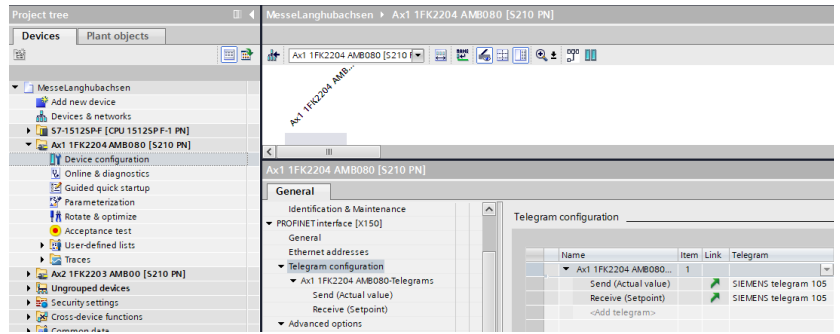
Project tree

Devices | Plant objects

MesseLanghubachsen
Add new device
Devices & networks
S7-1512SP F [CPU 1512SP F-1 PN]
Ax1 1FK2204 AMB080 [S210 PN]
Device configuration
Online & diagnostics
Guided quick startup
Parameterization
Rotate & optimize
Acceptance test
User-defined lists
Traces
Ax2 1FK2203 AMB00 [S210 PN]
Ungrouped devices
Security settings
Cross-device functions
Common data

MesseLanghubachsen ▸ Ax1 1FK2204 AMB080 [S210 PN]

Ax1 1FK2204 AMB080 [S210 P

Ax1 1FK2204 AMB...

Ax1 1FK2204 AMB080 [S210 PN]

General

Identification & Maintenance
PROFINET interface [X150]
General
Ethernet addresses
Telegram configuration
Ax1 1FK2204 AMB080-Telegrams
Send (Actual value)
Receive (Setpoint)
Advanced options

Telegram configuration

| Name | Item | Link | Telegram |
|---|---|---|---|
| Ax1 1FK2204 AMB080... | 1 | | |
| Send (Actual value) | | | SIEMENS telegram 105 |
| Receive (Setpoint) | | | SIEMENS telegram 105 |
| <Add telegram> | | | |